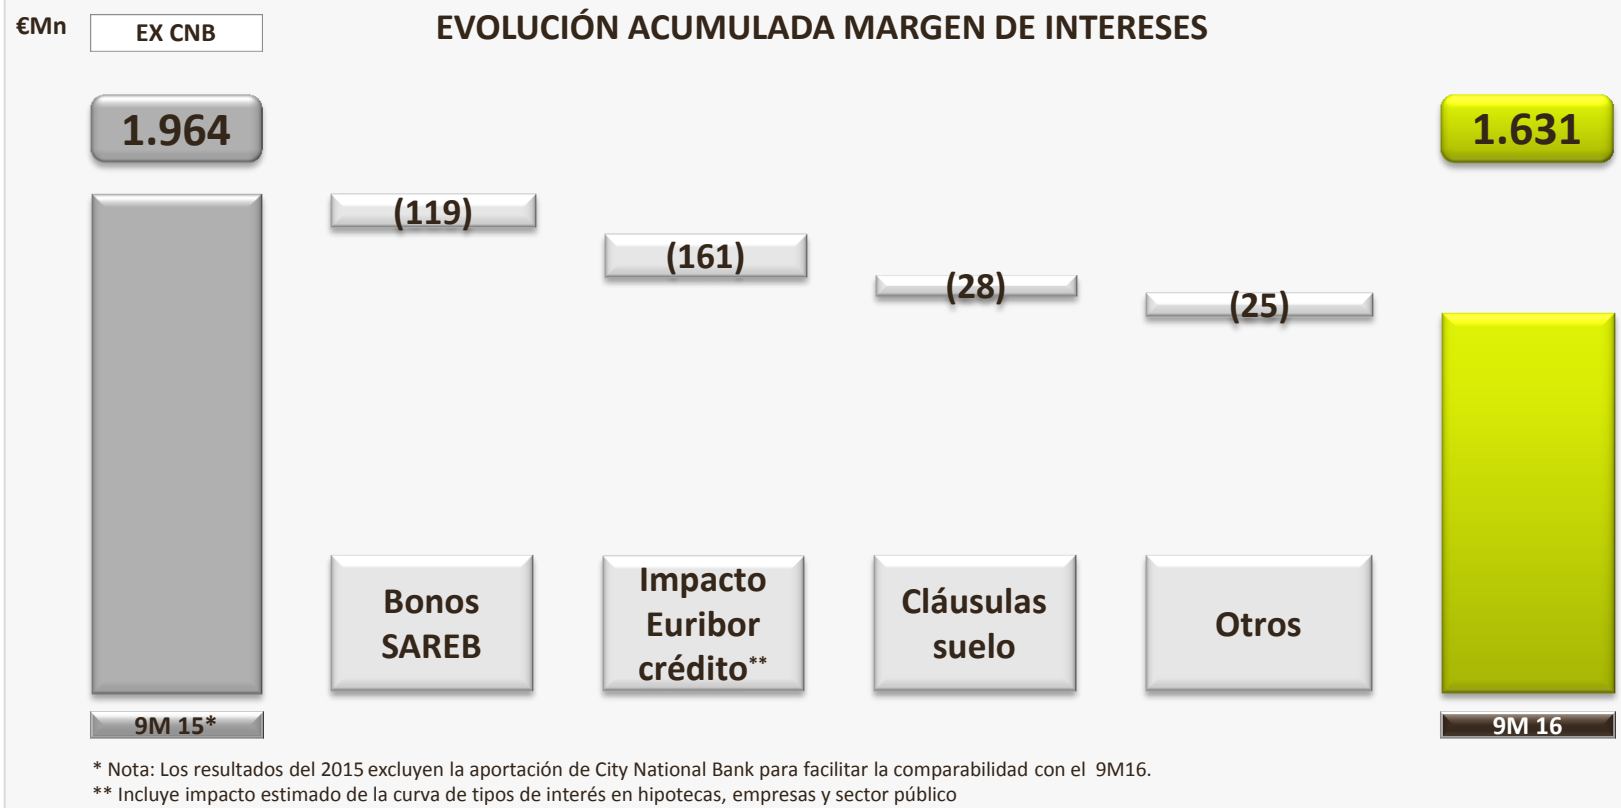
€Mn

EX CNB

EVOLUCIÓN ACUMULADA MARGEN DE INTERESES

1.964

(119)

(161)

(28)

(25)

1.631

Bonos SAREB

Impacto Euribor crédito**

Cláusulas suelo

Otros

9M 15*

9M 16

* Nota: Los resultados del 2015 excluyen la aportación de City National Bank para facilitar la comparabilidad con el 9M16.
** Incluye impacto estimado de la curva de tipos de interés en hipotecas, empresas y sector público